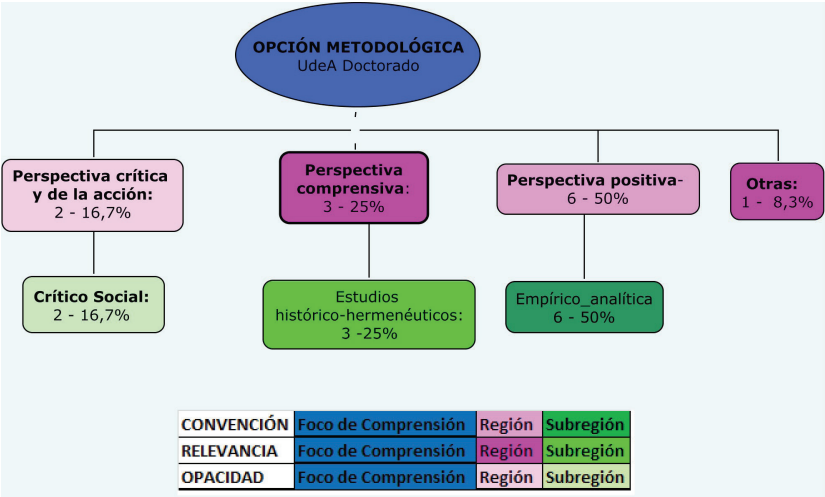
OPCIÓN METODOLÓGICA
UdeA Doctorado

Perspectiva crítica y de la acción:
2 - 16,7%

Perspectiva comprensiva:
3 - 25%

Perspectiva positiva-
6 - 50%

Otras:
1 - 8,3%

Crítico Social:
2 - 16,7%

Estudios histórico-hermenéuticos:
3 -25%

Empírico_analítica
6 - 50%

| CONVENCIÓN | Foco de Comprensión | Región | Subregión |
|---|---|---|---|
| RELEVANCIA | Foco de Comprensión | Región | Subregión |
| OPACIDAD | Foco de Comprensión | Región | Subregión |